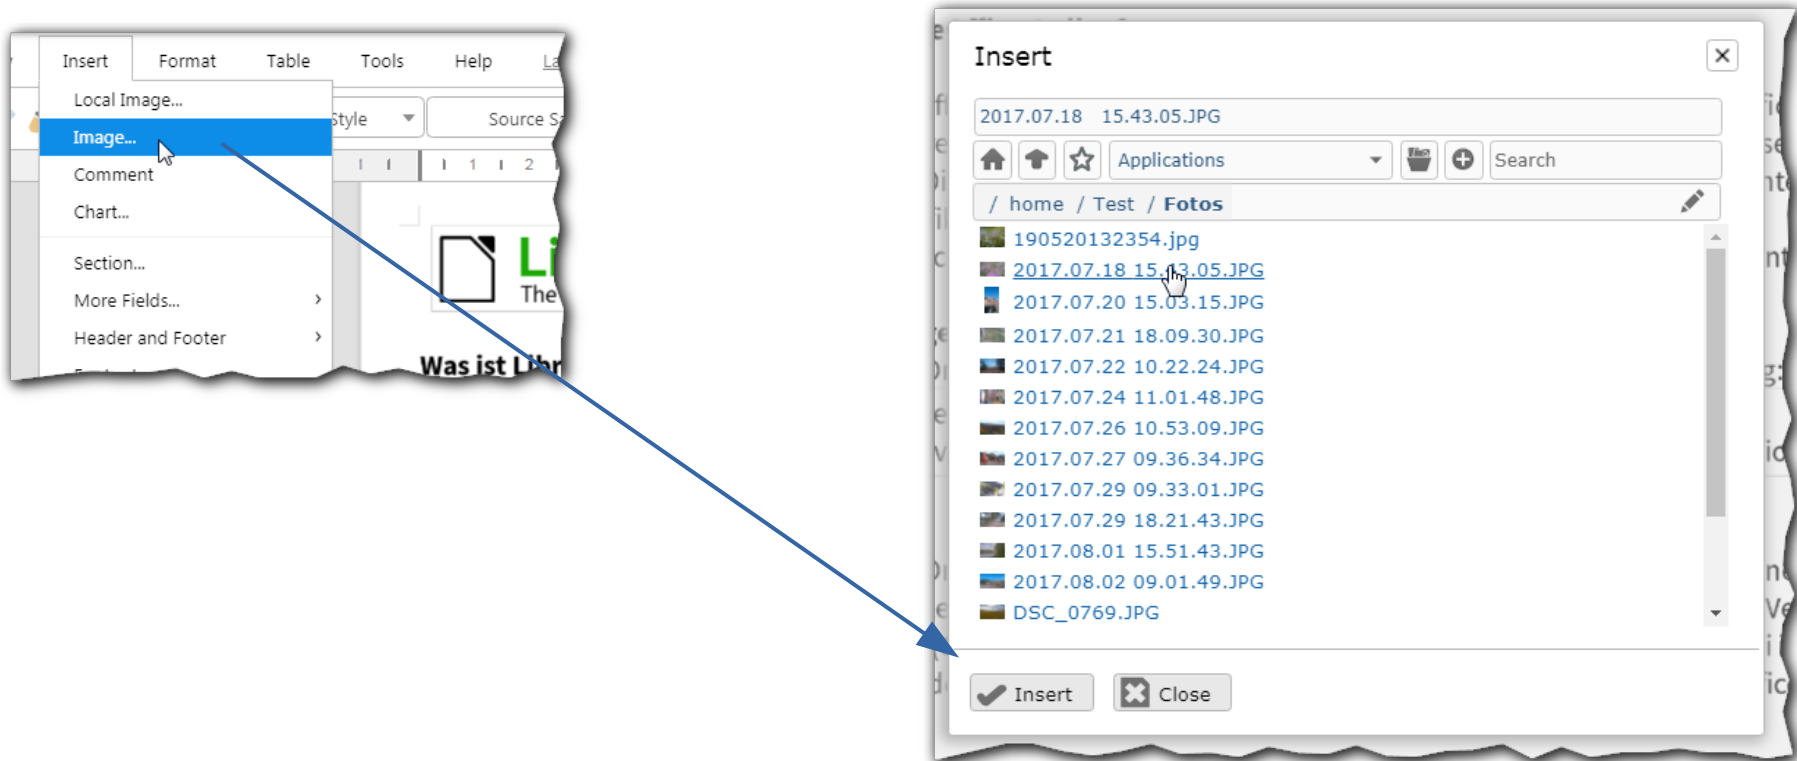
Insert Format Table Tools Help La

Local Image...
Image...
Comment
Chart...
Section...
More Fields...
Header and Footer

Style
Source S

Li
The

Was ist Libr

Insert

2017.07.18 15.43.05.JPG

Applications
Search

/ home / Test / Fotos

190520132354.jpg
2017.07.18 15.43.05.JPG
2017.07.20 15.03.15.JPG
2017.07.21 18.09.30.JPG
2017.07.22 10.22.24.JPG
2017.07.24 11.01.48.JPG
2017.07.26 10.53.09.JPG
2017.07.27 09.36.34.JPG
2017.07.29 09.33.01.JPG
2017.07.29 18.21.43.JPG
2017.08.01 15.51.43.JPG
2017.08.02 09.01.49.JPG
DSC_0769.JPG

Insert
Close